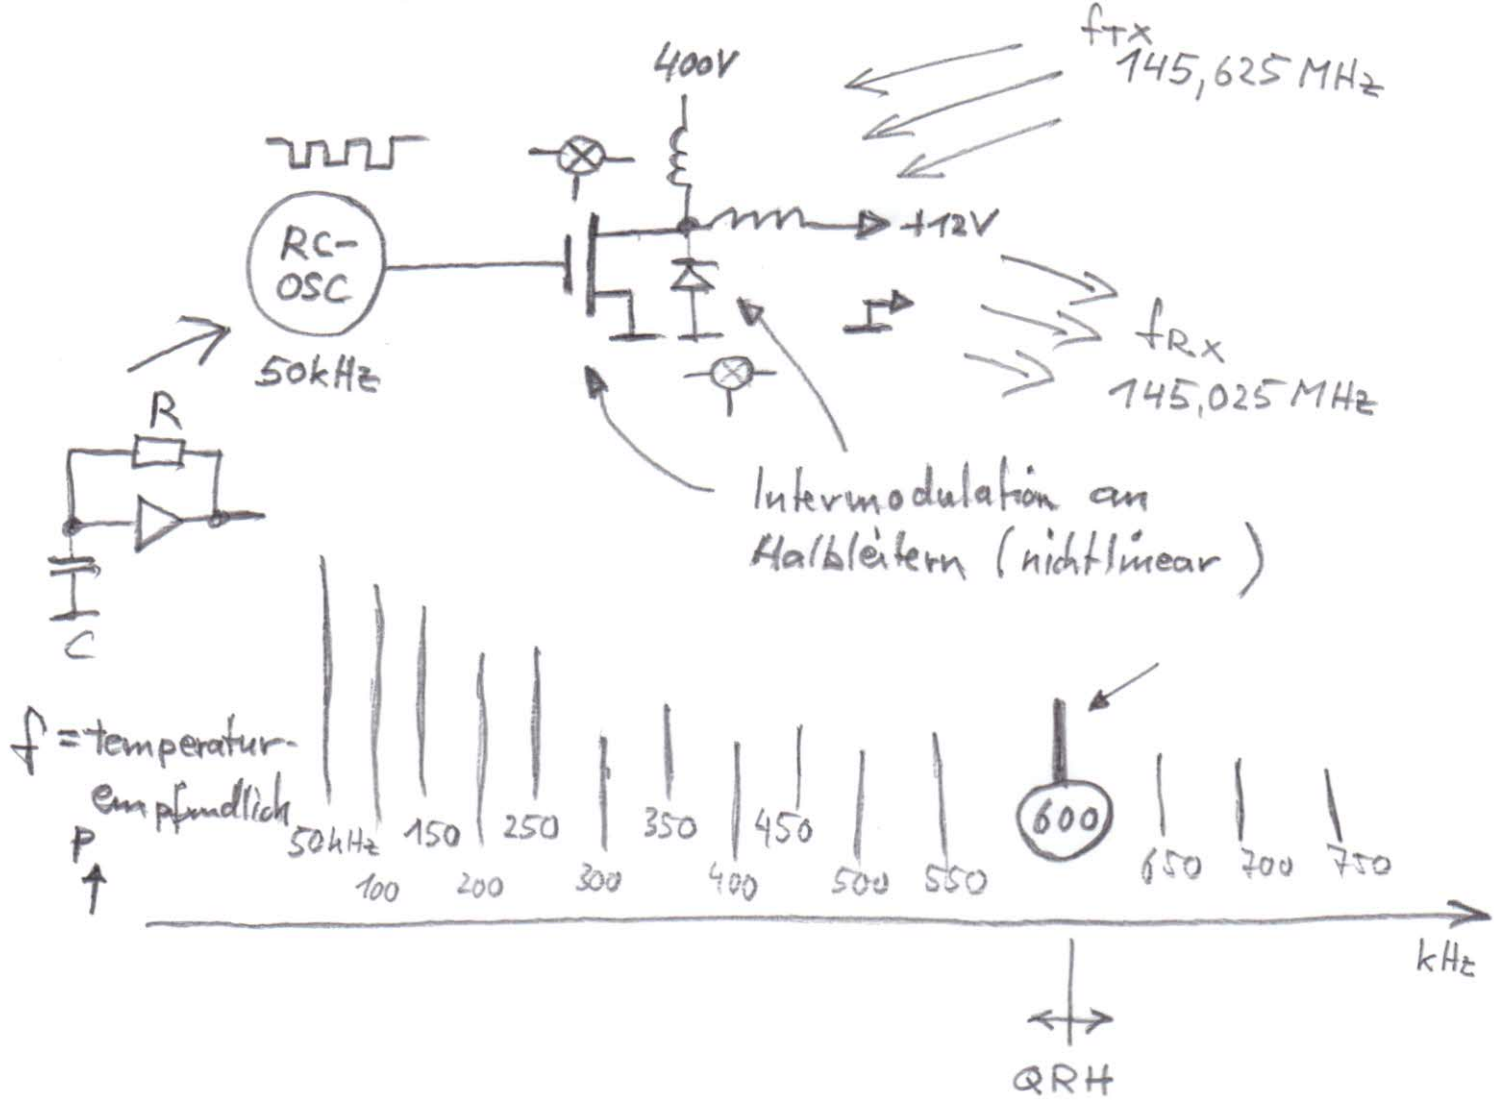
$f_{TX}$ 145,625 MHz

400V

RC-OSC

50kHz

+12V

$f_{RX}$ 145,025 MHz

R

C

Intermodulation an Halbleitern (nichtlinear)

f = temperaturempfindlich

P

50kHz 100 150 200 250 300 350 400 450 500 550 600 650 700 750

kHz

QRH